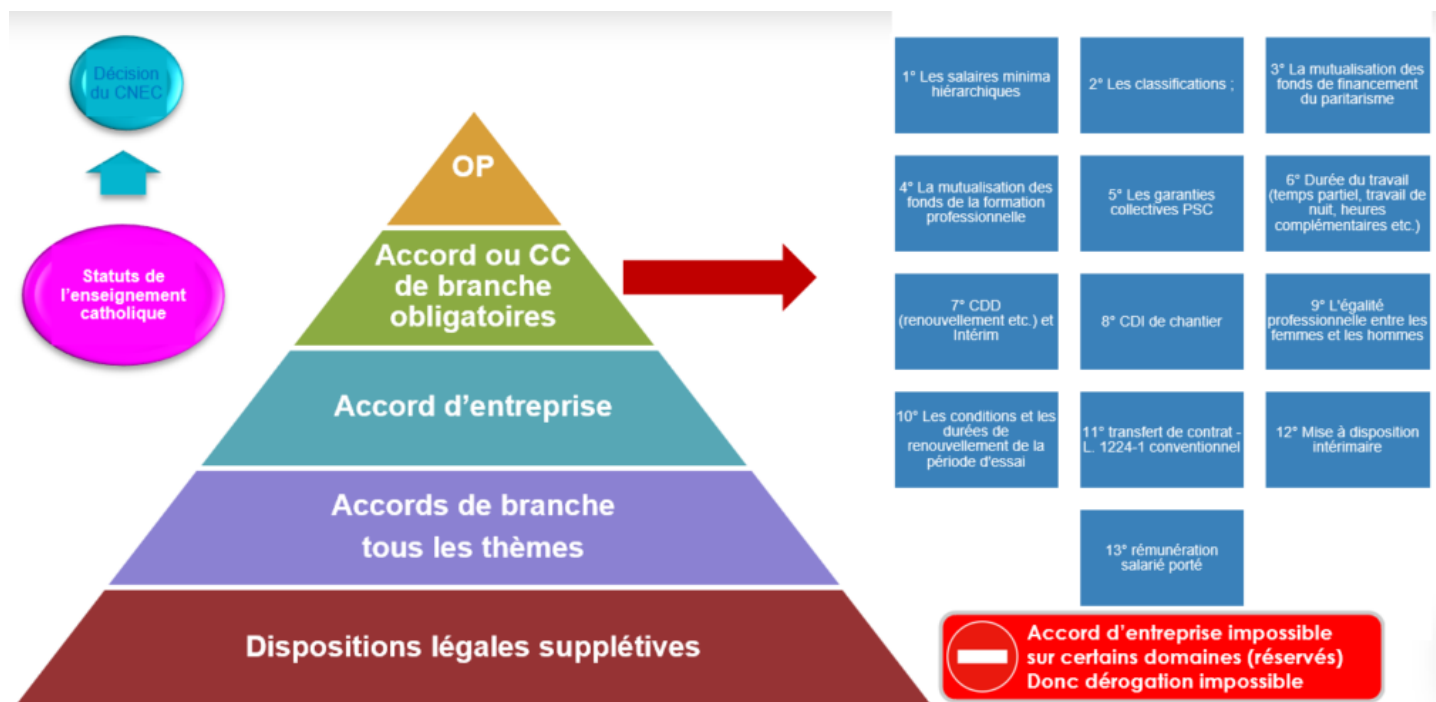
Décision du CNEC

Statuts de l'enseignement catholique

OP

Accord ou CC de branche obligatoires

Accord d'entreprise

Accords de branche tous les thèmes

Dispositions légales supplétives

1° Les salaires minima hiérarchiques

2° Les classifications ;

3° La mutualisation des fonds de financement du paritarisme

4° La mutualisation des fonds de la formation professionnelle

5° Les garanties collectives PSC

6° Durée du travail (temps partiel, travail de nuit, heures complémentaires etc.)

7° CDD (renouvellement etc.) et Intérim

8° CDI de chantier

9° L'égalité professionnelle entre les femmes et les hommes

10° Les conditions et les durées de renouvellement de la période d'essai

11° transfert de contrat - L. 1224-1 conventionnel

12° Mise à disposition intérimaire

13° rémunération salarié porté

Accord d'entreprise impossible sur certains domaines (réservés) Donc dérogation impossible